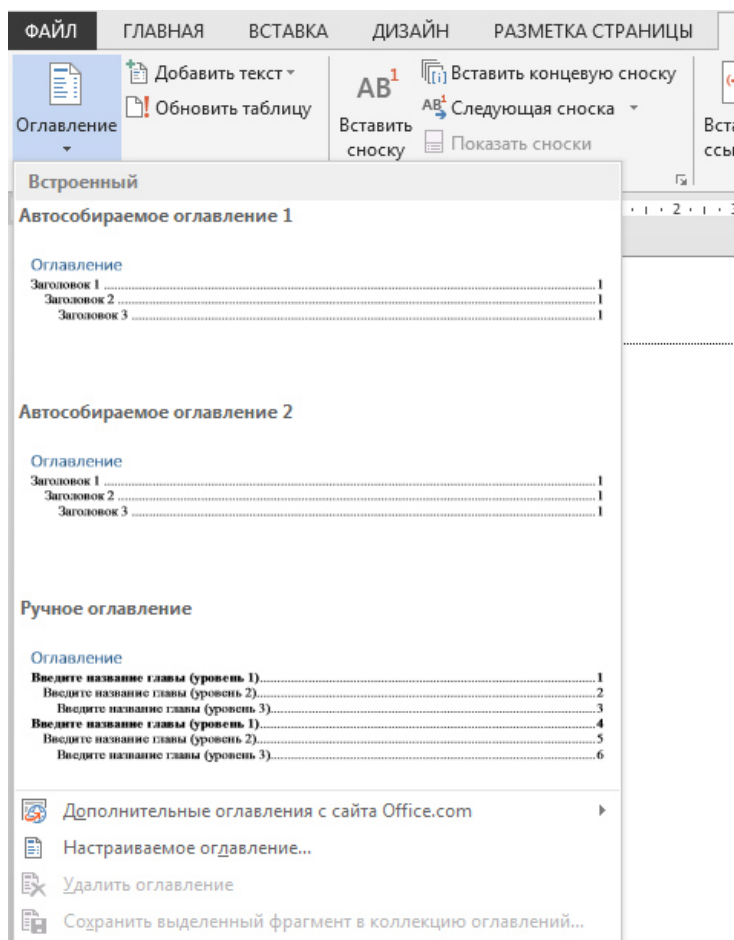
ФАЙЛ ГЛАВНАЯ ВСТАВКА ДИЗАЙН РАЗМЕТКА СТРАНИЦЫ

Оглавление

Добавить текст

Обновить таблицу

$AB^1$

Вставить сноску

Вставить концевую сноску

Следующая сноска

Показать сноски

Вста ссы

Встроенный

Автособираемое оглавление 1

Оглавление
Заголовок 1 ........ 1
Заголовок 2 ........ 1
Заголовок 3 ........ 1

Автособираемое оглавление 2

Оглавление
Заголовок 1 ........ 1
Заголовок 2 ........ 1
Заголовок 3 ........ 1

Ручное оглавление

Оглавление
Введите название главы (уровень 1)........ 1
Введите название главы (уровень 2)........ 2
Введите название главы (уровень 3)........ 3
Введите название главы (уровень 1)........ 4
Введите название главы (уровень 2)........ 5
Введите название главы (уровень 3)........ 6

Дополнительные оглавления с сайта Office.com

Настраиваемое оглавление...

Удалить оглавление

Сохранить выделенный фрагмент в коллекцию оглавлений...